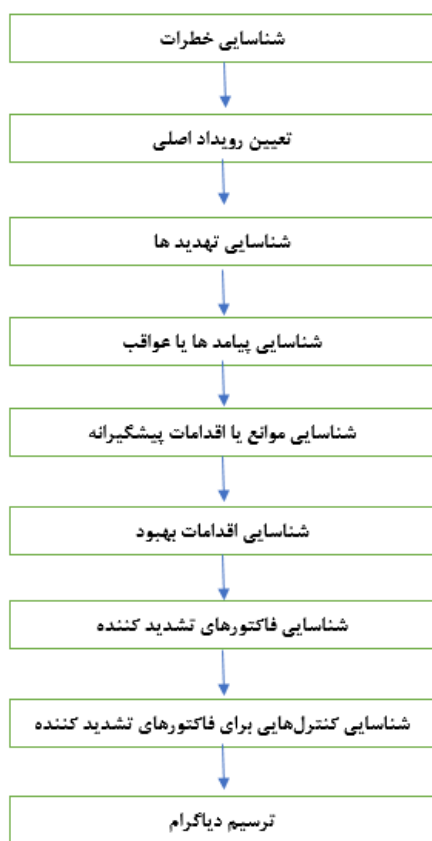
شناسایی خطرات

تعیین رویداد اصلی

شناسایی تهدید ها

شناسایی پیامد ها یا عواقب

شناسایی موانع یا اقدامات پیشگیرانه

شناسایی اقدامات بهبود

شناسایی فاکتورهای تشدید کننده

شناسایی کنترل‌هایی برای فاکتورهای تشدید کننده

ترسیم دیاگرام